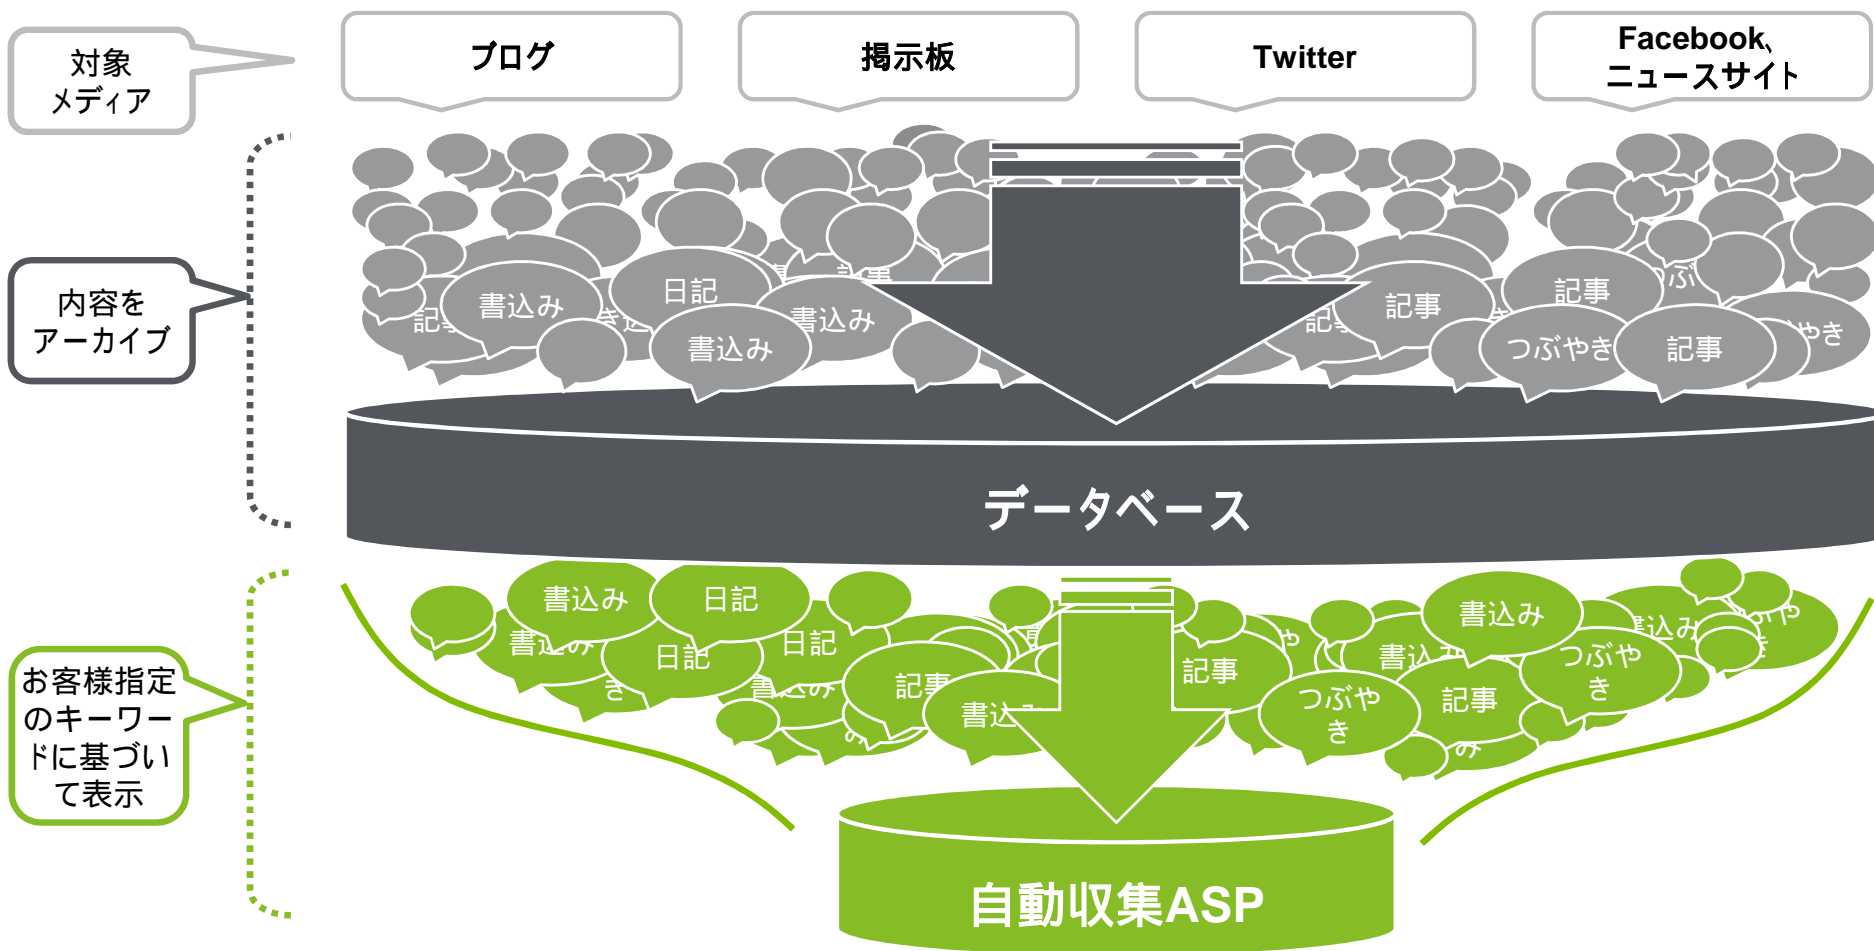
対象メディア

ブログ

掲示板

Twitter

Facebook、ニュースサイト

内容をアーカイブ

書込み

日記

書込み

書込み

記事

記事

つぶやき

記事

データベース

お客様指定のキーワードに基づいて表示

書込み

日記

書込み

日記

日記

記事

書込み

記事

つぶやき

記事

書込み

つぶやき

自動収集ASP